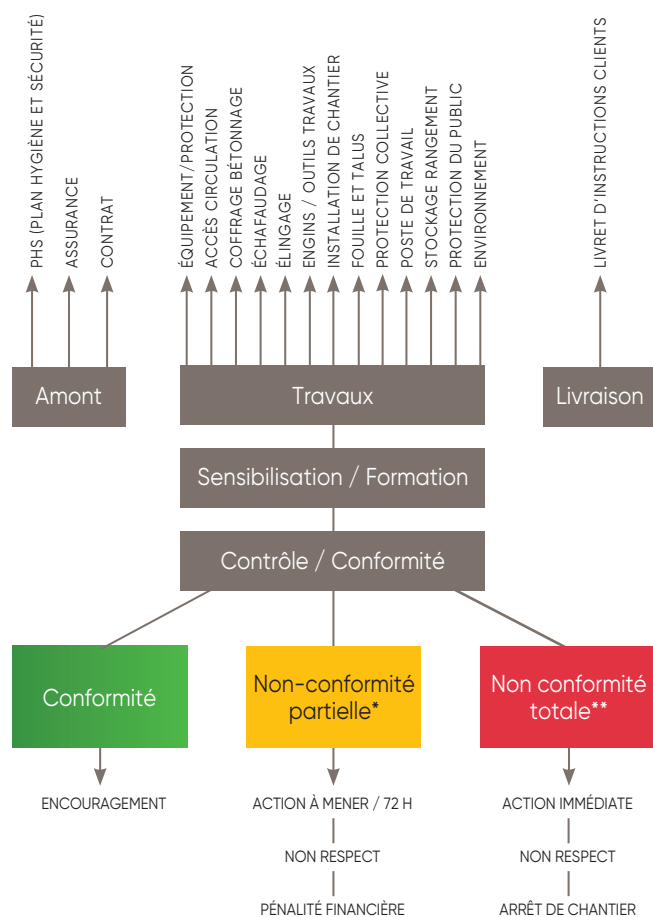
PHS (PLAN HYGIÈNE ET SÉCURITÉ)
ASSURANCE
CONTRAT

ÉQUIPEMENT/PROTECTION
ACCÈS CIRCULATION
COFFRAGE BÉTONNAGE
ÉCHAFAUDAGE
ÉLINGAGE
ENGINS / OUTILS TRAVAUX
INSTALLATION DE CHANTIER
FOUILLE ET TALUS
PROTECTION COLLECTIVE
POSTE DE TRAVAIL
STOCKAGE RANGEMENT
PROTECTION DU PUBLIC
ENVIRONNEMENT

LIVRET D'INSTRUCTIONS CLIENTS

Amont

Travaux

Livraison

Sensibilisation / Formation

Contrôle / Conformité

Conformité

Non-conformité partielle*

Non conformité totale**

ENCOURAGEMENT

ACTION À MENER / 72 H

NON RESPECT

PÉNALITÉ FINANCIÈRE

ACTION IMMÉDIATE

NON RESPECT

ARRÊT DE CHANTIER